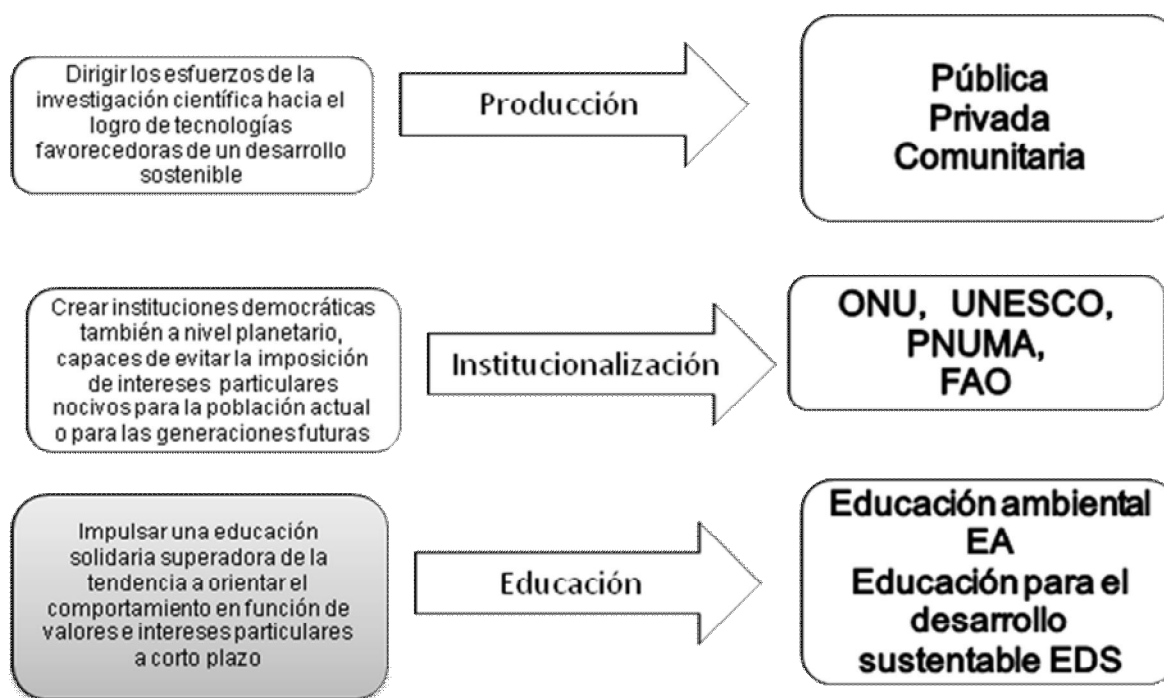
Dirigir los esfuerzos de la investigación científica hacia el logro de tecnologías favorecedoras de un desarrollo sostenible

Producción

Pública
Privada
Comunitaria

Crear instituciones democráticas también a nivel planetario, capaces de evitar la imposición de intereses particulares nocivos para la población actual o para las generaciones futuras

Institucionalización

ONU, UNESCO, PNUMA, FAO

Impulsar una educación solidaria superadora de la tendencia a orientar el comportamiento en función de valores e intereses particulares a corto plazo

Educación

Educación ambiental
EA
Educación para el desarrollo sustentable EDS